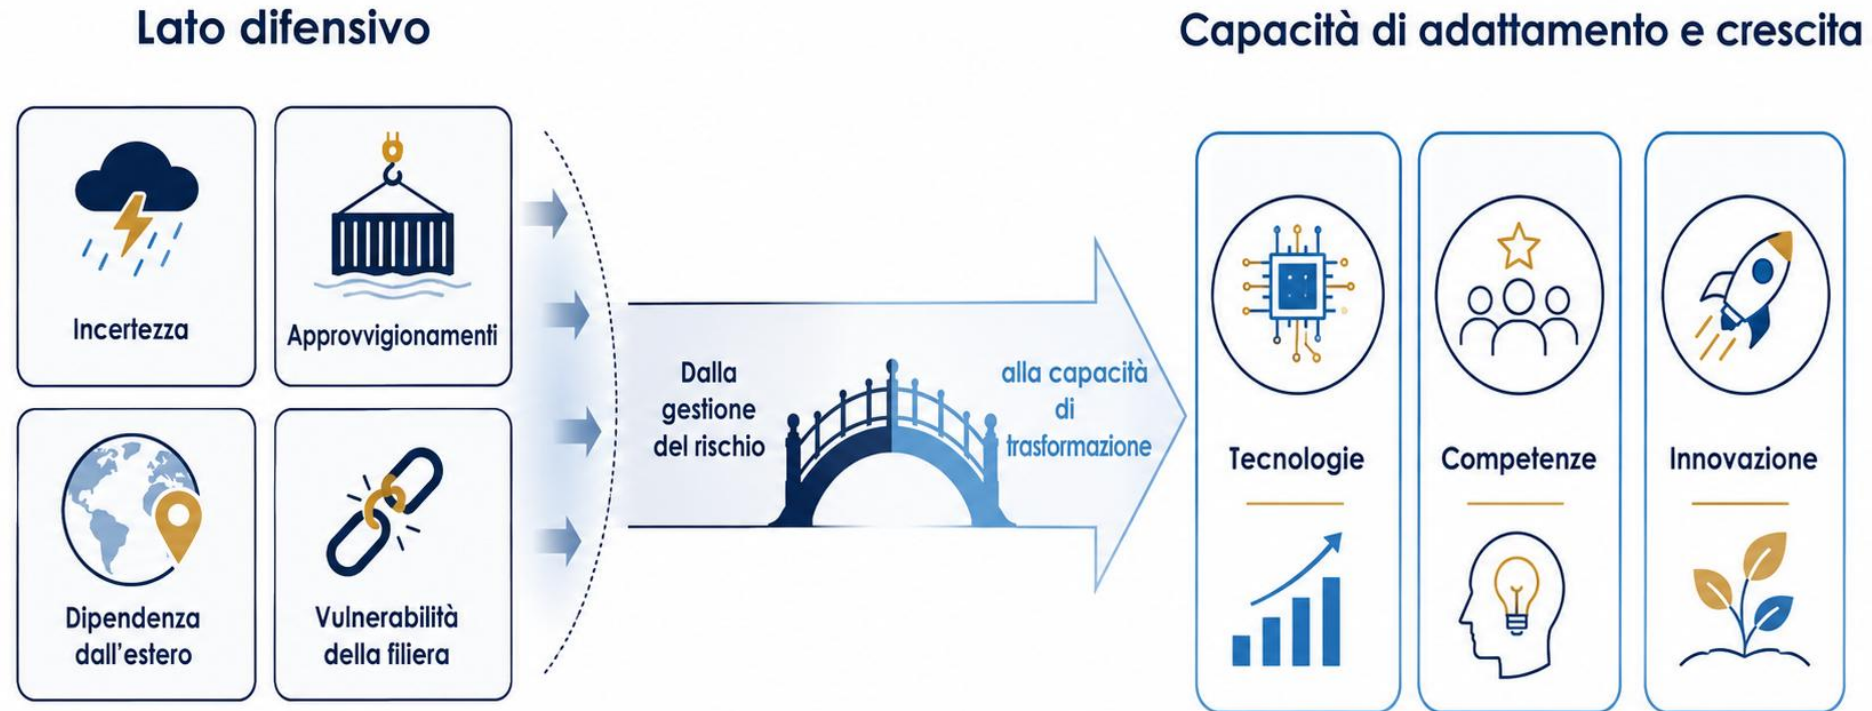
Lato difensivo

Incertezza

Approvvigionamenti

Dipendenza dall'estero

Vulnerabilità della filiera

Dalla gestione del rischio

alla capacità di trasformazione

Capacità di adattamento e crescita

Tecnologie

Competenze

Innovazione